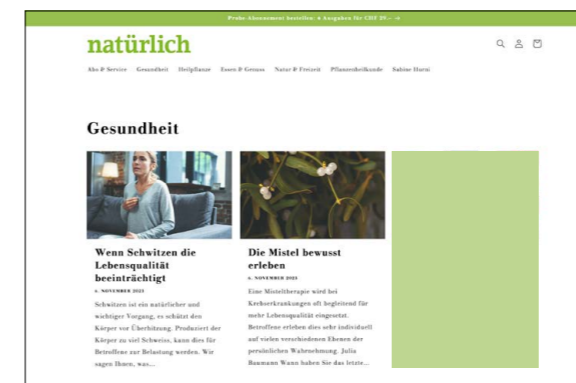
Probe-Abonnement bestellen: 4 Ausgaben für CHF 29.– →

natürlich

Abo & Service Gesundheit Heilpflanze Essen & Geniess Natur & Freizeit Pflanzenheilkunde Sabine Hurni

Gesundheit

Wenn Schwitzen die Lebensqualität beeinträchtigt

6. NOVEMBER 2023

Schwitzen ist ein natürlicher und wichtiger Vorgang, es schützt den Körper vor Überhitzung. Produziert der Körper zu viel Schweiss, kann dies für Betroffene zur Belastung werden. Wir sagen Ihnen, was...

Die Mistel bewusst erleben

6. NOVEMBER 2023

Eine Misteltherapie wird bei Krebserkrankungen oft begleitend für mehr Lebensqualität eingesetzt. Betroffene erleben dies sehr individuell auf vielen verschiedenen Ebenen der persönlichen Wahrnehmung. Julia Baumann Wann haben Sie das letzte...